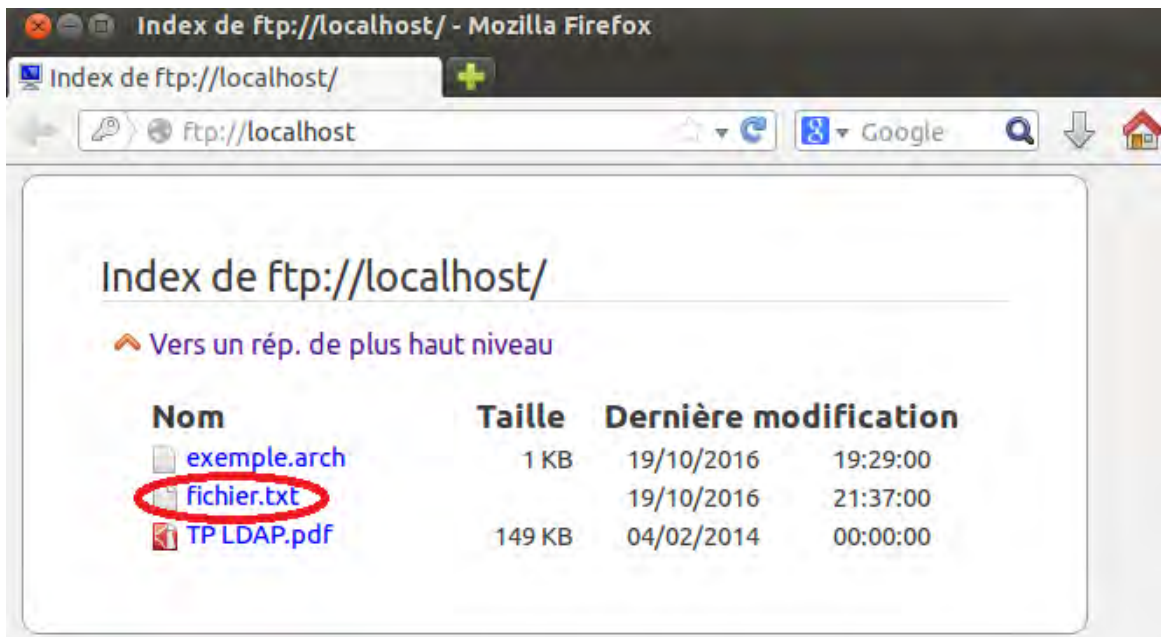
Index de ftp://localhost/ - Mozilla Firefox

Index de ftp://localhost/

ftp://localhost

Google

Index de ftp://localhost/

Vers un rép. de plus haut niveau

| Nom | Taille | Dernière modification | |
|---|---|---|---|
| exemple.arch | 1 KB | 19/10/2016 | 19:29:00 |
| fichier.txt | | 19/10/2016 | 21:37:00 |
| TP LDAP.pdf | 149 KB | 04/02/2014 | 00:00:00 |